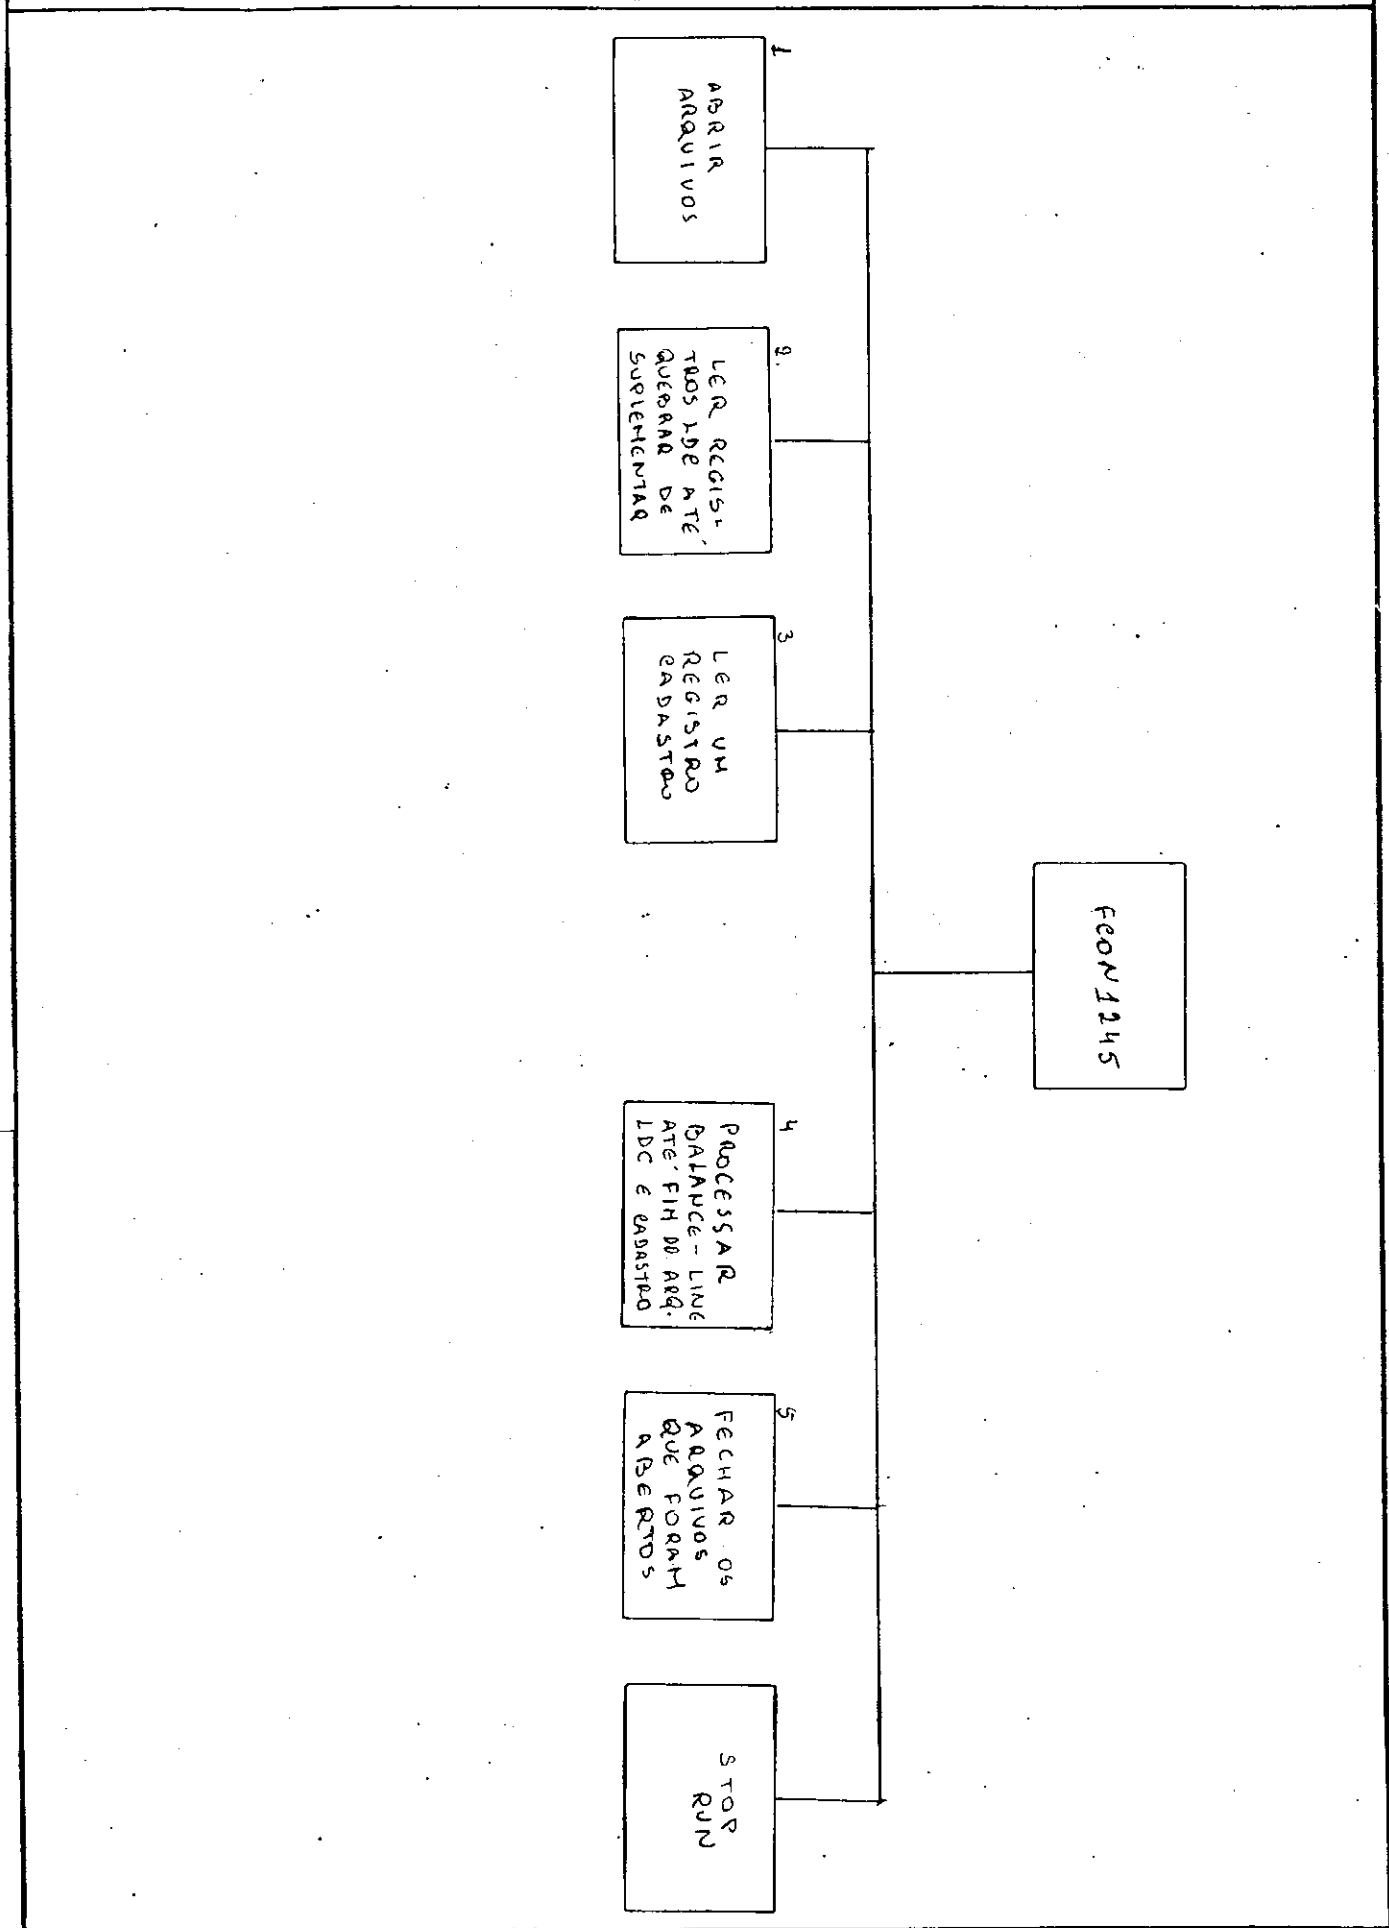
FCON1245

1
ABRIR ARQUIVOS

2
LER REGISTROS LDE ATE' QUEBRAR DE SUPLEMENTAR

3
LER UM REGISTRO CADASTRO

4
PROCESSAR BALANCE-LINE ATE' FIM DO ARQ. LDC E CADASTRO

5
FECHAR OS ARQUIVOS QUE FORAM ABERTOS

STOP RUN